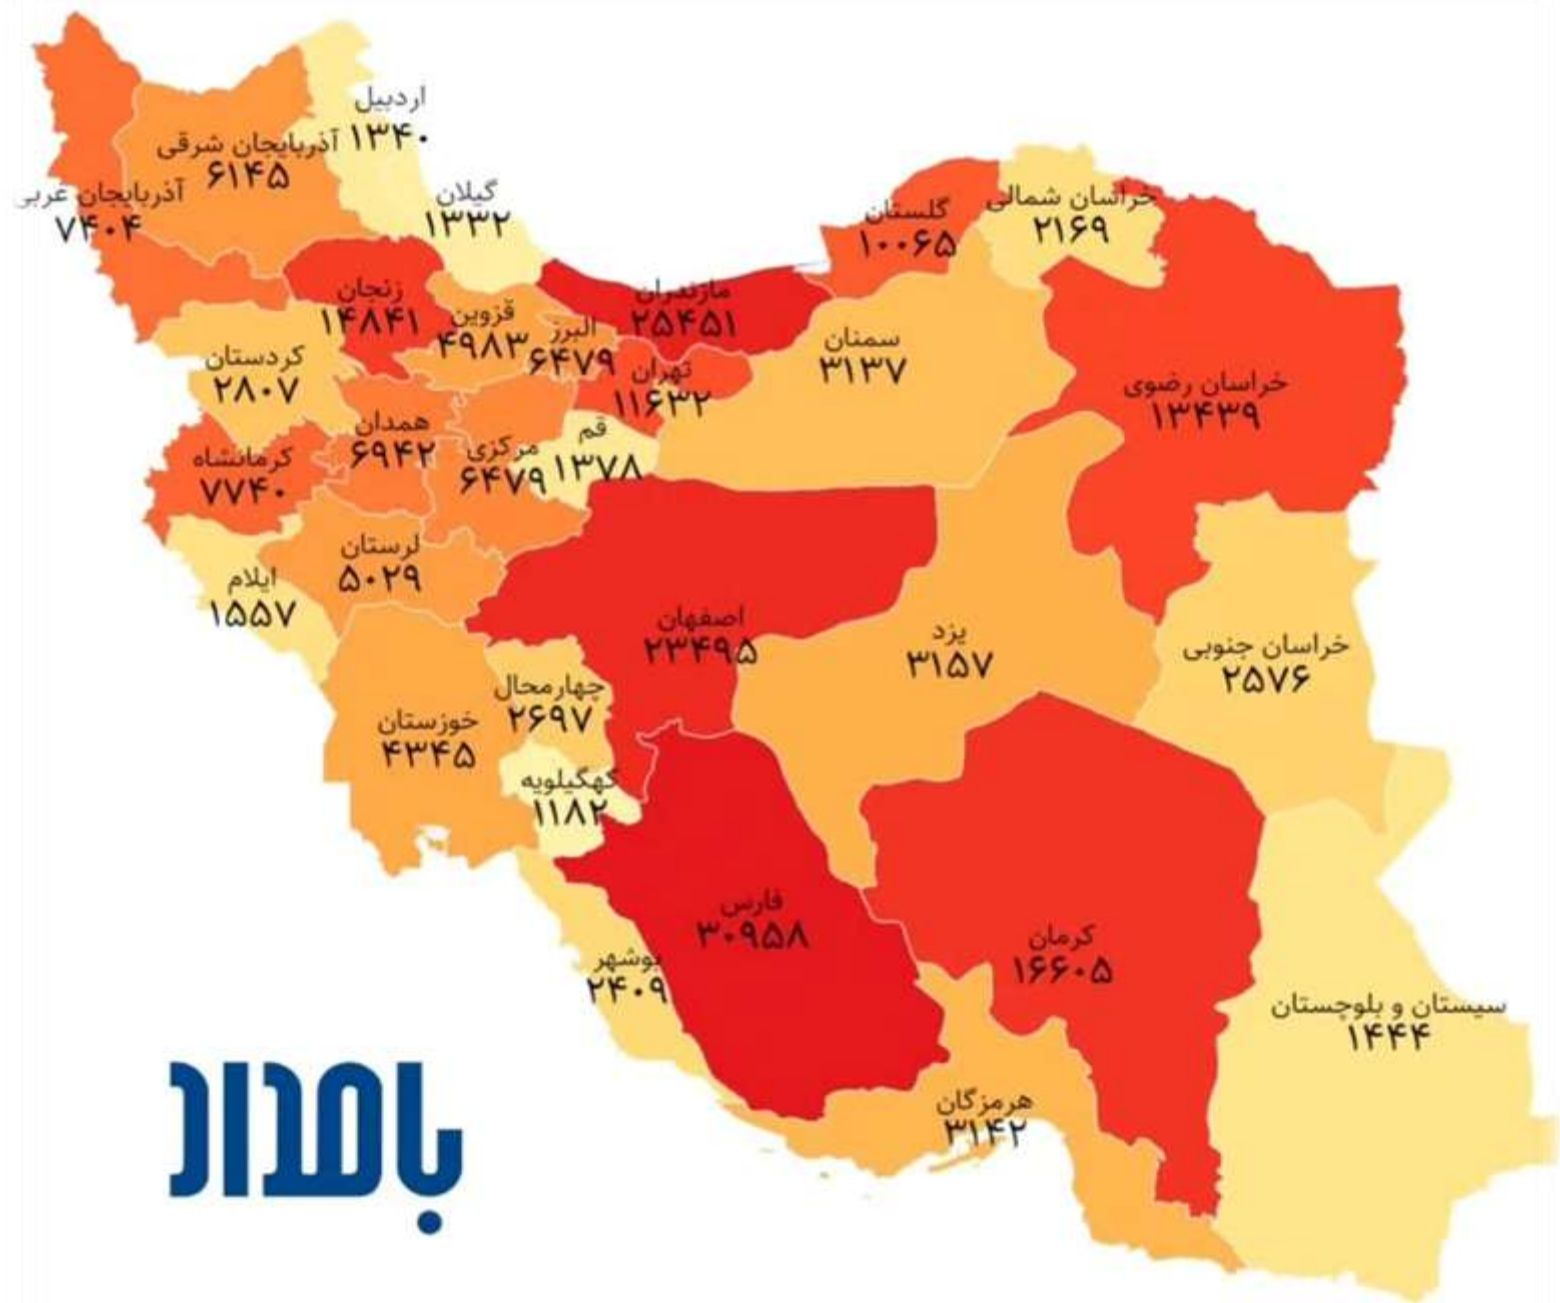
اردبیل
۱۳۴۰
آذربایجان شرقی
۶۱۴۵
آذربایجان غربی
۷۴۰۴
گیلان
۱۳۳۲
گلستان
۱۰۰۶۵
خراسان شمالی
۲۱۶۹
زنجان
۱۴۸۴۱
قزوین
۴۹۸۳
البرز
۶۴۷۹
مازندران
۲۵۴۵۱
کردستان
۲۸۰۷
تهران
۱۱۶۳۲
سمنان
۳۱۳۷
خراسان رضوی
۱۳۴۳۹
همدان
۶۹۴۲
کرمانشاه
۷۷۴۰
مرکزی
۶۴۷۹
قم
۱۳۷۸
لرستان
۵۰۲۹
ایلام
۱۵۵۷
اصفهان
۲۳۴۹۵
یزد
۳۱۵۷
خراسان جنوبی
۲۵۷۶
چهارمحال
۲۶۹۷
خوزستان
۴۳۴۵
کهگیلویه
۱۱۸۲
فارس
۳۰۹۵۸
کرمان
۱۶۶۰۵
بوشهر
۲۴۰۹
سیستان و بلوچستان
۱۴۴۴
هرمزگان
۳۱۴۲
بامداد